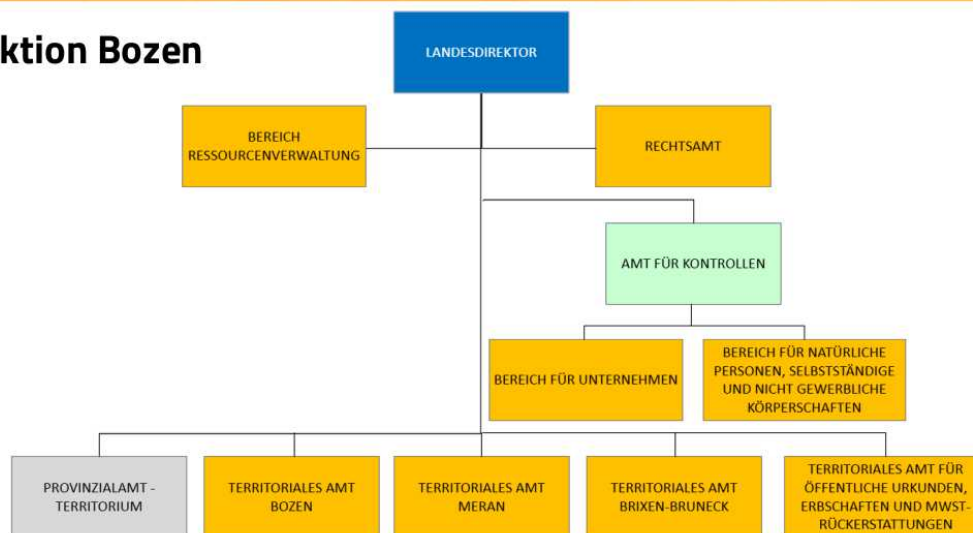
ktion Bozen

LANDESDIREKTOR

BEREICH RESSOURCENVERWALTUNG

RECHTSAMT

AMT FÜR KONTROLLEN

BEREICH FÜR UNTERNEHMEN

BEREICH FÜR NATÜRLICHE PERSONEN, SELBSTSTÄNDIGE UND NICHT GEWERBLICHE KÖRPERSCHAFTEN

PROVINZIALAMT - TERRITORIUM

TERRITORIALES AMT BOZEN

TERRITORIALES AMT MERAN

TERRITORIALES AMT BRIXEN-BRUNECK

TERRITORIALES AMT FÜR ÖFFENTLICHE URKUNDEN, ERBSCHAFTEN UND MWST-RÜCKERSTATTUNGEN